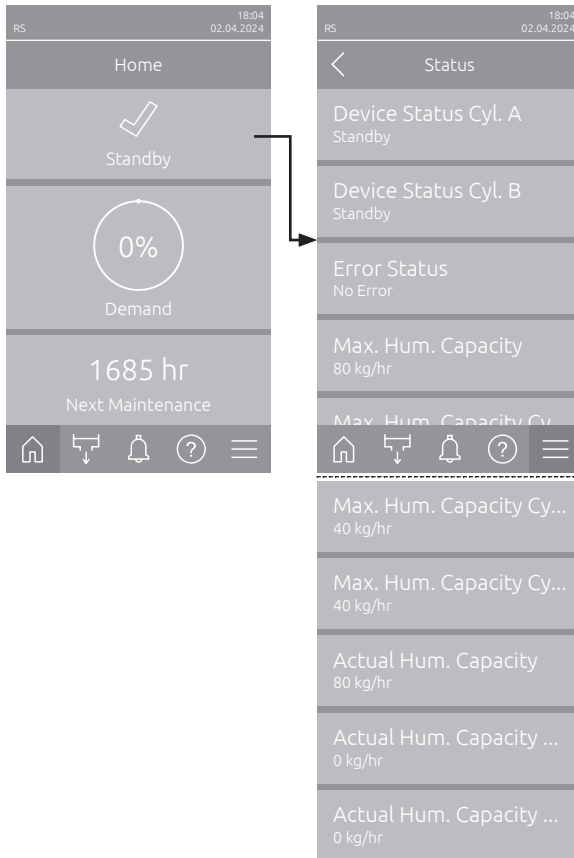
RS
18:04
02.04.2024

Home

Standby

0%

Demand

1685 hr

Next Maintenance

RS
18:04
02.04.2024

Status

Device Status Cyl. A
Standby

Device Status Cyl. B
Standby

Error Status
No Error

Max. Hum. Capacity
80 kg/hr

Max. Hum. Capacity Cy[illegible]

Max. Hum. Capacity Cy...
40 kg/hr

Max. Hum. Capacity Cy...
40 kg/hr

Actual Hum. Capacity
80 kg/hr

Actual Hum. Capacity ...
0 kg/hr

Actual Hum. Capacity ...
0 kg/hr